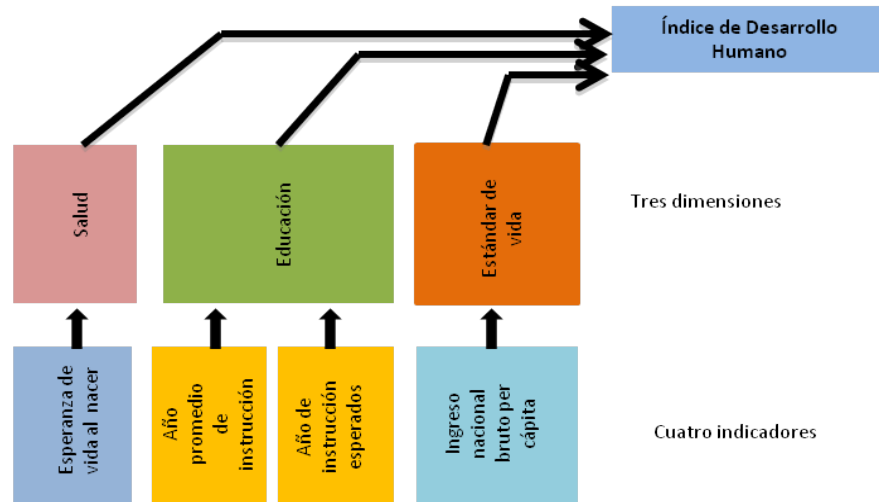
Índice de Desarrollo Humano

Salud

Educación

Estándar de vida

Tres dimensiones

Esperanza de vida al nacer

Año promedio de instrucción

Año de instrucción esperados

Ingreso nacional bruto per cápita

Cuatro indicadores